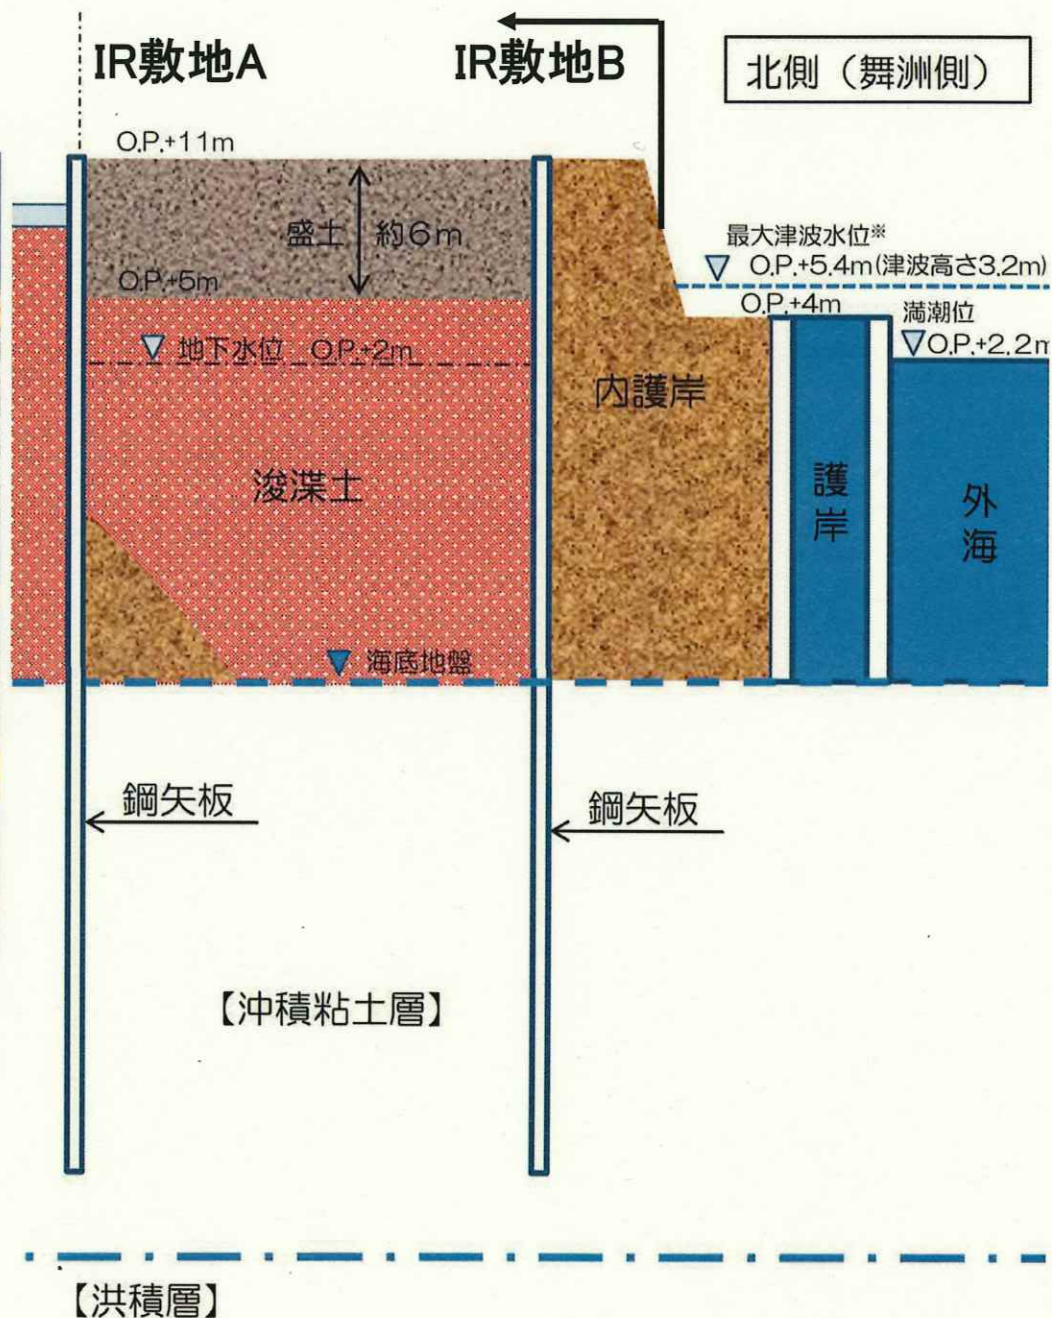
IR敷地A

IR敷地B

北側（舞洲側）

O.P.+11m

盛土 約6m

O.P.+5m

最大津波水位※

O.P.+5.4m(津波高さ3.2m)

O.P.+4m

満潮位

O.P.+2.2m

地下水位 O.P.+2m

内護岸

浚渫土

護岸

外海

海底地盤

鋼矢板

鋼矢板

【沖積粘土層】

【洪積層】